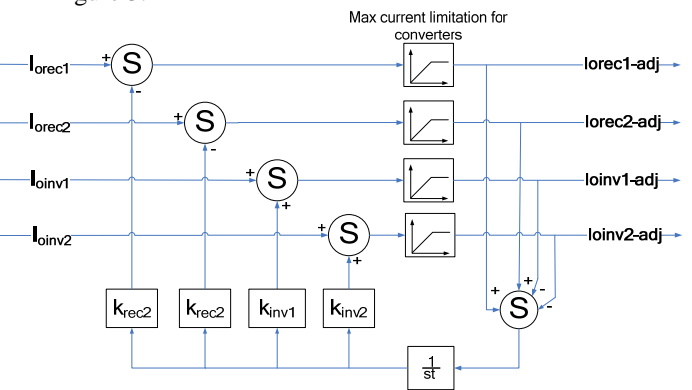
Max current limitation for converters

$I_{orec1}$

$I_{orec2}$

$I_{oinv1}$

$I_{oinv2}$

+ S -

+ S -

+ S +

+ S +

lorec1-adj

lorec2-adj

loinv1-adj

loinv2-adj

$k_{rec2}$

$k_{rec2}$

$k_{inv1}$

$k_{inv2}$

+ + - - S +

$\frac{1}{st}$